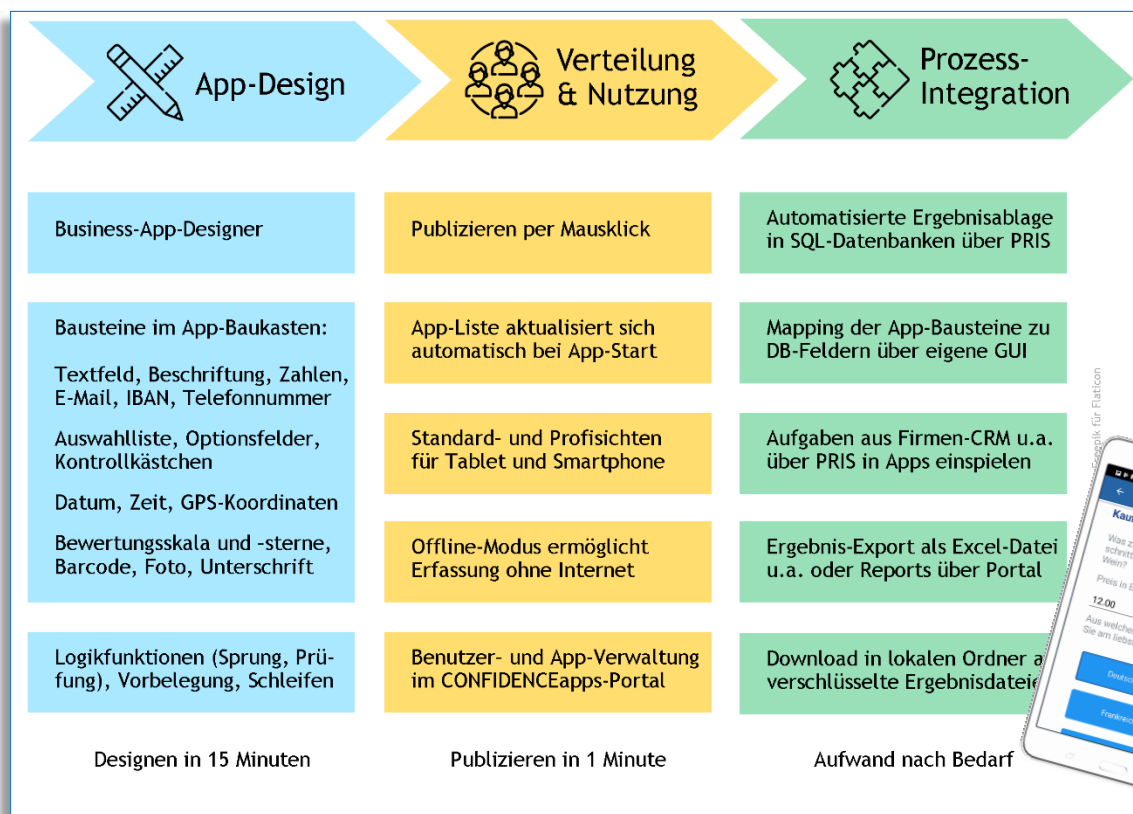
App-Design

Verteilung & Nutzung

Prozess-Integration

Business-App-Designer

Bausteine im App-Baukasten:

Textfeld, Beschriftung, Zahlen, E-Mail, IBAN, Telefonnummer

Auswahlliste, Optionsfelder, Kontrollkästchen

Datum, Zeit, GPS-Koordinaten

Bewertungsskala und -sterne, Barcode, Foto, Unterschrift

Logikfunktionen (Sprung, Prüfung), Vorbelegung, Schleifen

Designen in 15 Minuten

Publizieren per Mausklick

App-Liste aktualisiert sich automatisch bei App-Start

Standard- und Profisichten für Tablet und Smartphone

Offline-Modus ermöglicht Erfassung ohne Internet

Benutzer- und App-Verwaltung im CONFIDENCEapps-Portal

Publizieren in 1 Minute

Automatisierte Ergebnisablage in SQL-Datenbanken über PRIS

Mapping der App-Bausteine zu DB-Feldern über eigene GUI

Aufgaben aus Firmen-CRM u.a. über PRIS in Apps einspielen

Ergebnis-Export als Excel-Datei u.a. oder Reports über Portal

Download in lokalen Ordner a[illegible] verschlüsselte Ergebnisdatei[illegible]

Aufwand nach Bedarf

Freepik für Flaticon

Kau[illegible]

Was z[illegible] schnitt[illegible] Wein?

Preis in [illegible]

12.00

Aus welche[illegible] Sie am liebs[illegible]

Deutsc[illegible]

Frankreic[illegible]